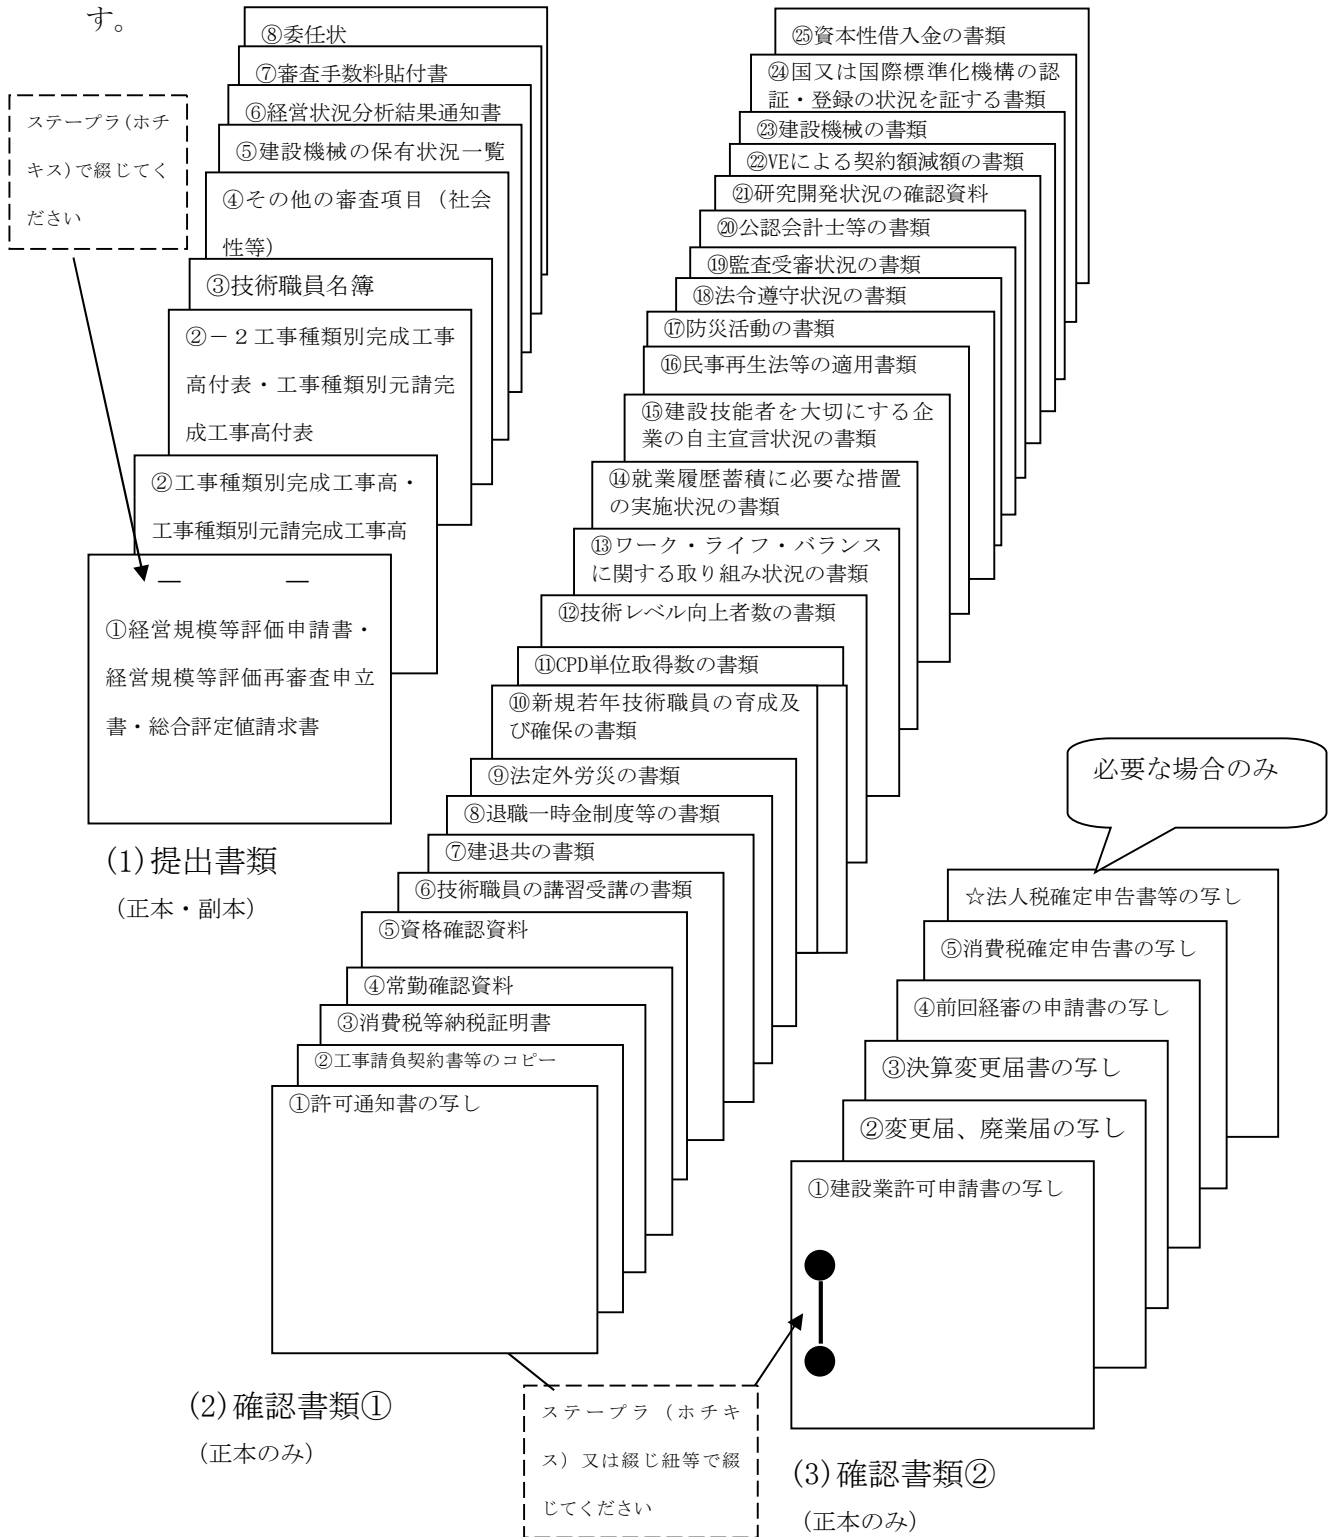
す。

ステープラ（ホチキス）で綴じてください

⑧委任状
⑦審査手数料貼付書
⑥経営状況分析結果通知書
⑤建設機械の保有状況一覧
④その他の審査項目（社会性等）
③技術職員名簿
②－２工事種類別完成工事高付表・工事種類別元請完成工事高付表
②工事種類別完成工事高・工事種類別元請完成工事高
①経営規模等評価申請書・経営規模等評価再審査申立書・総合評定値請求書

(1)提出書類
（正本・副本）

㉕資本性借入金の書類
㉔国又は国際標準化機構の認証・登録の状況を証する書類
㉓建設機械の書類
㉒VEによる契約額減額の書類
㉑研究開発状況の確認資料
⑳公認会計士等の書類
⑲監査受審状況の書類
⑱法令遵守状況の書類
⑰防災活動の書類
⑯民事再生法等の適用書類
⑮建設技能者を大切にする企業の自主宣言状況の書類
⑭就業履歴蓄積に必要な措置の実施状況の書類
⑬ワーク・ライフ・バランスに関する取り組み状況の書類
⑫技術レベル向上者数の書類
⑪CPD単位取得数の書類
⑩新規若年技術職員の育成及び確保の書類
⑨法定外労災の書類
⑧退職一時金制度等の書類
⑦建退共の書類
⑥技術職員の講習受講の書類
⑤資格確認資料
④常勤確認資料
③消費税等納税証明書
②工事請負契約書等のコピー
①許可通知書の写し

(2)確認書類①
（正本のみ）

ステープラ（ホチキス）又は綴じ紐等で綴じてください

必要な場合のみ

☆法人税確定申告書等の写し
⑤消費税確定申告書の写し
④前回経審の申請書の写し
③決算変更届書の写し
②変更届、廃業届の写し
①建設業許可申請書の写し

(3)確認書類②
（正本のみ）